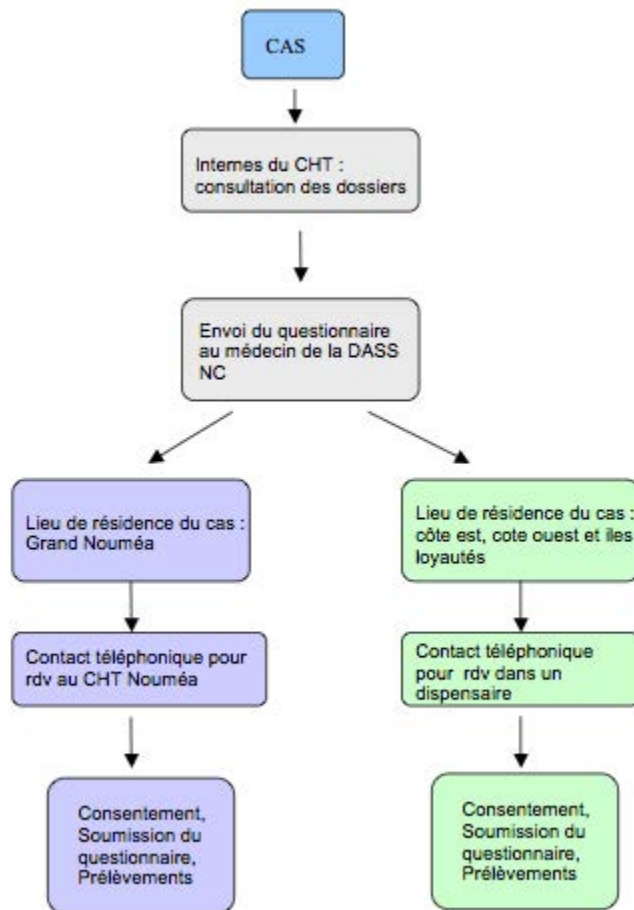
CAS

Internes du CHT : consultation des dossiers

Envoi du questionnaire au médecin de la DASS NC

Lieu de résidence du cas : Grand Nouméa

Contact téléphonique pour rdv au CHT Nouméa

Consentement, Soumission du questionnaire, Prélèvements

Lieu de résidence du cas : côte est, cote ouest et iles loyautés

Contact téléphonique pour rdv dans un dispensaire

Consentement, Soumission du questionnaire, Prélèvements